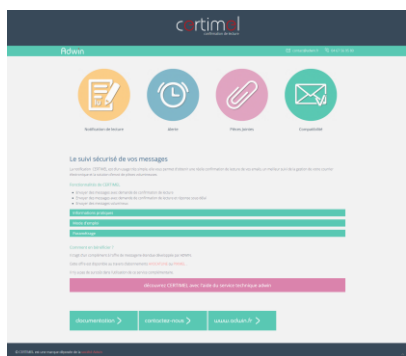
certimel

Adwin

Notification de lecture

Alerte

Pièces jointes

Compatibilité

Le suivi sécurisé de vos messages

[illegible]

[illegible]

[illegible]

Informations analysées

Mode d'emploi

Paramétrage

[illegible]

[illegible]

Découvrez CERTIMEL avec l'aide du service technique adwin

documentation >

contactez-nous >

www.adwin.fr >

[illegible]